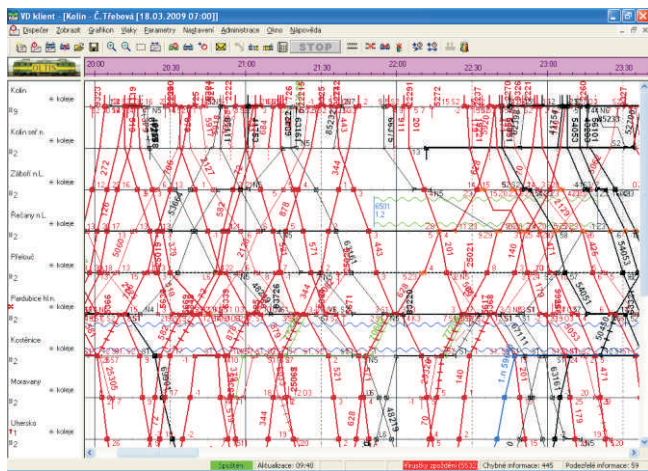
VD klient - [Kolín - Č.Třebová [18.03.2009 07:00]]

Dispečer Zobrazit Grafikon Vlaky Parametry Nastavení Administrace Okno Nápověda

STOP

20:00 20:30 21:00 21:30 22:00 22:30 23:00 23:30

Kolín + koleje
Kolín seř.n. + koleje
Záboří n.L. + koleje
Řečany n.L. + koleje
Přelouč + koleje
Pardubice hl.n. + koleje
Kostěnice + koleje
Moravany + koleje
Uhersko + koleje

272 344 201 140 628 571 443 878 562 182 170 471

Spuštěn Aktualizace: 09:40 Chybné informace: 445 Podezřelé informace: 59